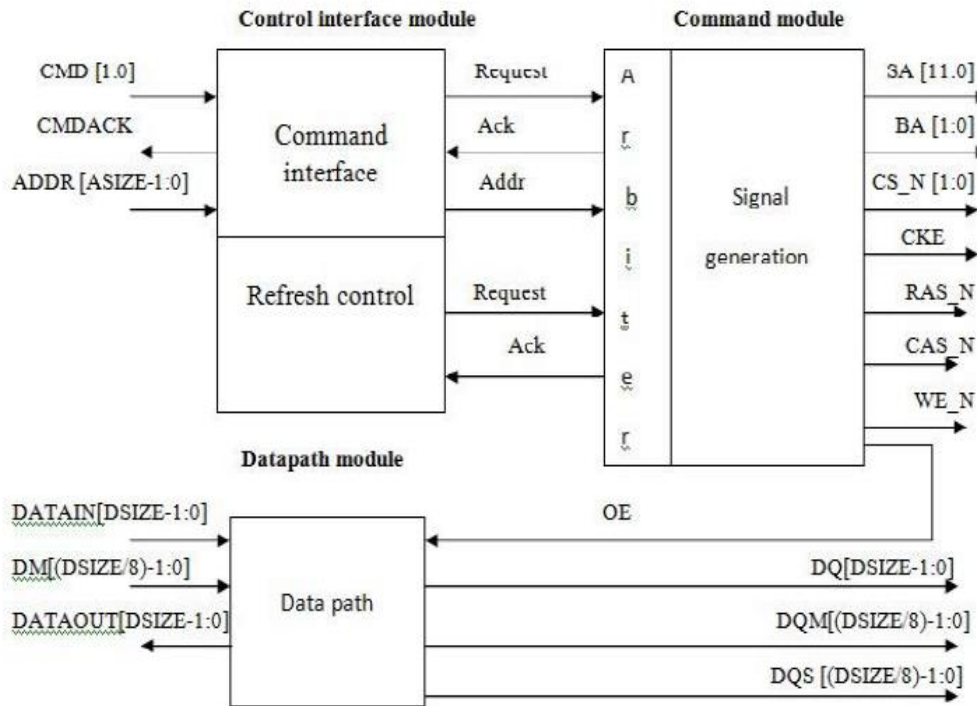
Control interface module

Command module

CMD [1.0]

CMDACK

ADDR [ASIZE-1:0]

Command interface

Refresh control

Request

Ack

Addr

Request

Ack

A r b i t e r

Signal generation

SA [11.0]

BA [1:0]

CS_N [1:0]

CKE

RAS_N

CAS_N

WE_N

Datapath module

DATAIN[DSIZE-1:0]

DM[(DSIZE/8)-1:0]

DATAOUT[DSIZE-1:0]

Data path

OE

DQ[DSIZE-1:0]

DQM[(DSIZE/8)-1:0]

DQS [(DSIZE/8)-1:0]